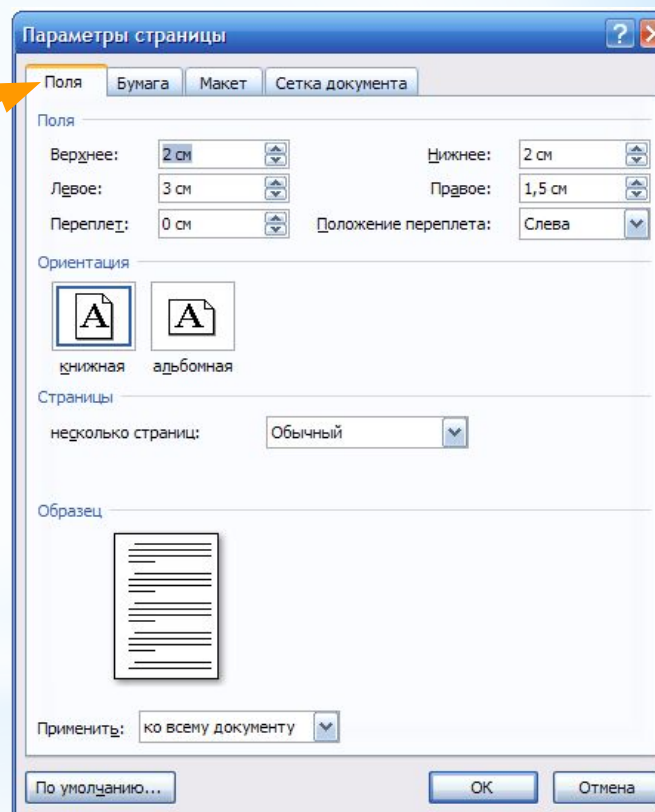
Параметры страницы

? X

Поля | Бумага | Макет | Сетка документа

Поля

Верхнее: 2 см

Нижнее: 2 см

Левое: 3 см

Правое: 1,5 см

Переплет: 0 см

Положение переплета: Слева

Ориентация

A

книжная

A

альбомная

Страницы

несколько страниц: Обычный

Образец

Применить: ко всему документу

По умолчанию...

ОК

Отмена